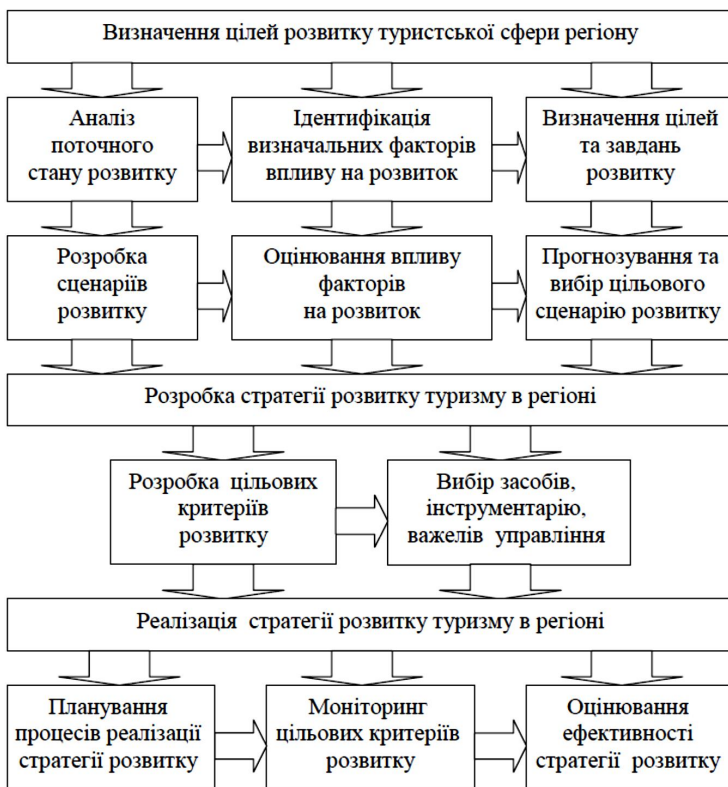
Визначення цілей розвитку туристської сфери регіону

Аналіз поточного стану розвитку

Ідентифікація визначальних факторів впливу на розвиток

Визначення цілей та завдань розвитку

Розробка сценаріїв розвитку

Оцінювання впливу факторів на розвиток

Прогнозування та вибір цільового сценарію розвитку

Розробка стратегії розвитку туризму в регіоні

Розробка цільових критеріїв розвитку

Вибір засобів, інструментарію, важелів управління

Реалізація стратегії розвитку туризму в регіоні

Планування процесів реалізації стратегії розвитку

Моніторинг цільових критеріїв розвитку

Оцінювання ефективності стратегії розвитку